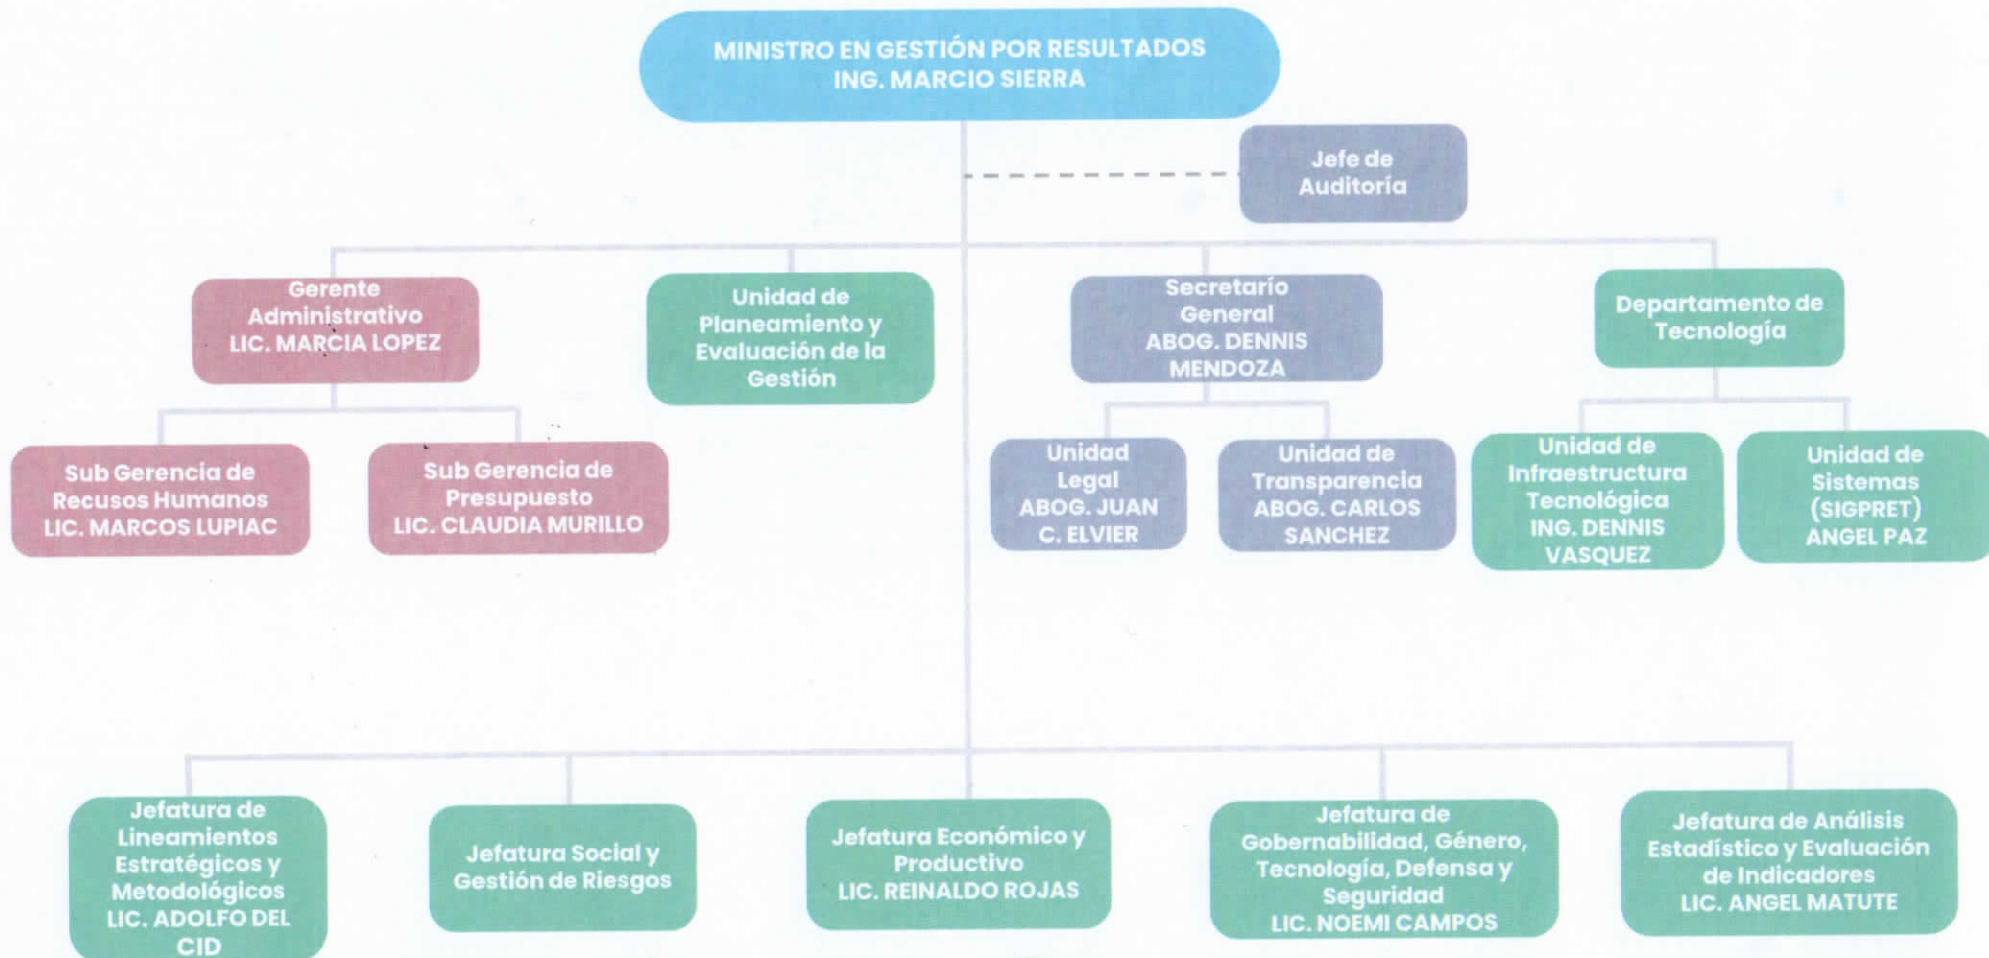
MINISTRO EN GESTIÓN POR RESULTADOS
ING. MARCIO SIERRA

Jefe de Auditoría

Gerente Administrativo
LIC. MARCIA LOPEZ

Unidad de Planeamiento y Evaluación de la Gestión

Secretarío General
ABOG. DENNIS MENDOZA

Departamento de Tecnología

Sub Gerencia de Recusos Humanos
LIC. MARCOS LUPIAC

Sub Gerencia de Presupuesto
LIC. CLAUDIA MURILLO

Unidad Legal
ABOG. JUAN C. ELVIER

Unidad de Transparencia
ABOG. CARLOS SANCHEZ

Unidad de Infraestructura Tecnológica
ING. DENNIS VASQUEZ

Unidad de Sistemas (SIGPRET)
ANGEL PAZ

Jefatura de Lineamientos Estratégicos y Metodológicos
LIC. ADOLFO DEL CID

Jefatura Social y Gestión de Riesgos

Jefatura Económico y Productivo
LIC. REINALDO ROJAS

Jefatura de Gobernabilidad, Género, Tecnología, Defensa y Seguridad
LIC. NOEMI CAMPOS

Jefatura de Análisis Estadístico y Evaluación de Indicadores
LIC. ANGEL MATUTE